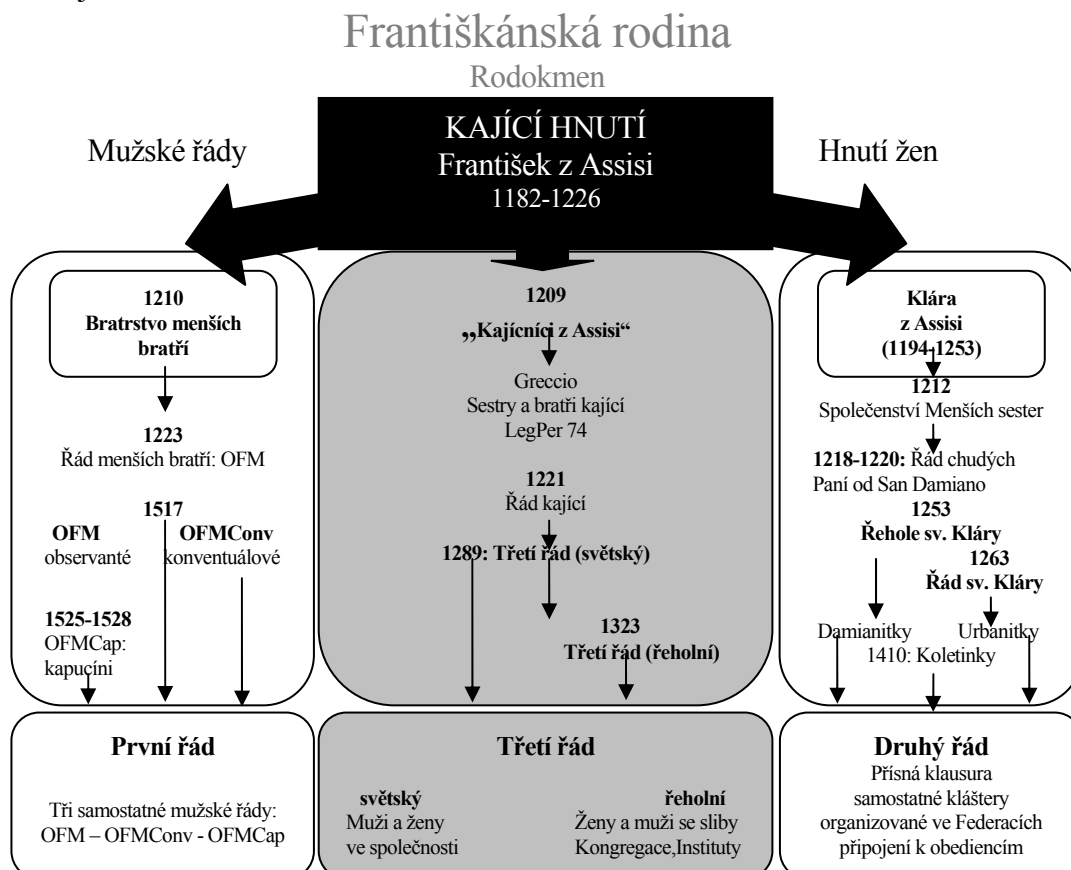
Františkánská rodina
Rodokmen

KAJÍCÍ HNUTÍ
František z Assisi
1182-1226

Mužské řády

Hnutí žen

1210
Bratrstvo menších bratří

1223
Řád menších bratří: OFM

1517
OFM observanté
OFMConv konventuálové

1525-1528
OFMCap: kapucíni

1209
„Kajícníci z Assisi"

Greccio
Sestry a bratři kající
LegPer 74

1221
Řád kající

1289: Třetí řád (světský)

1323
Třetí řád (řeholní)

Klára z Assisi (1194-1253)

1212
Společenství Menších sester

1218-1220: Řád chudých Paní od San Damiano

1253
Řehole sv. Kláry

1263
Řád sv. Kláry

Damianitky
Urbanitky
1410: Koletinky

První řád

Tři samostatné mužské řády:
OFM – OFMConv - OFMCap

Třetí řád

světský
Muži a ženy ve společnosti

řeholní
Ženy a muži se sliby
Kongregace,Instituty

Druhý řád
Přísná klausura
samostatné kláštery
organizované ve Federacích
připojení k obediencím